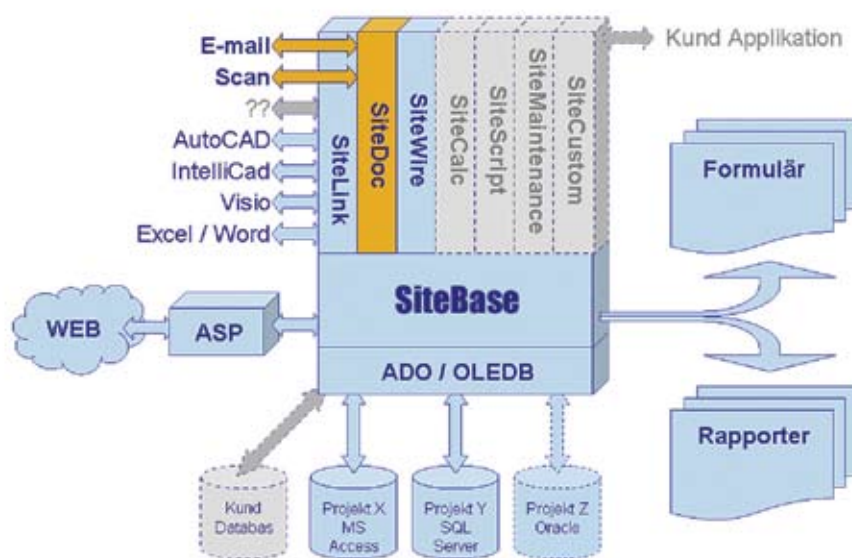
E-mail
Scan
??
AutoCAD
IntelliCad
Visio
Excel / Word

SiteLink
SiteDoc
SiteWire
SiteCalc
SiteScript
SiteMaintenance
SiteCustom

Kund Applikation

Formulär

WEB
ASP
SiteBase
ADO / OLEDB

Rapporter

Kund Databas
Projekt X MS Access
Projekt Y SQL Server
Projekt Z Oracle